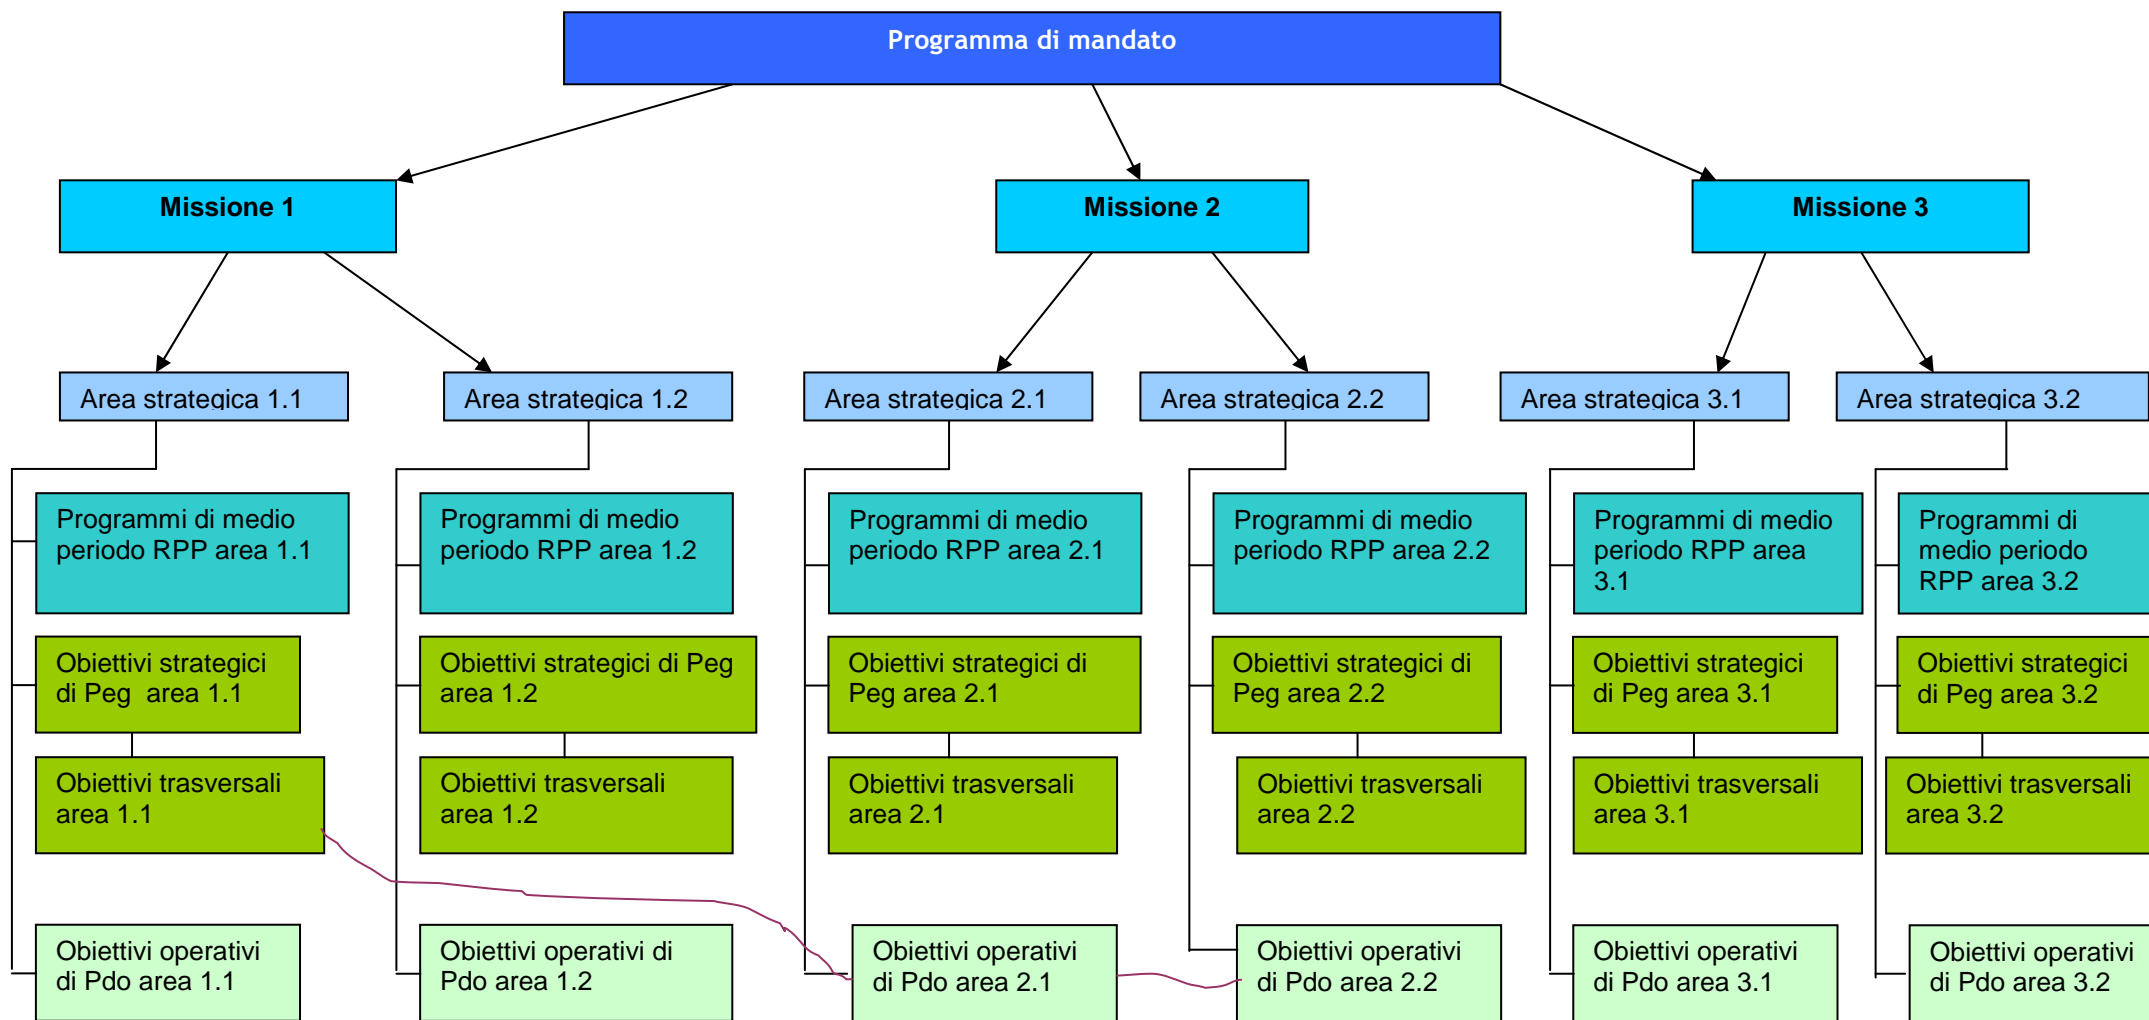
Programma di mandato

Missione 1

Missione 2

Missione 3

Area strategica 1.1

Area strategica 1.2

Area strategica 2.1

Area strategica 2.2

Area strategica 3.1

Area strategica 3.2

Programmi di medio periodo RPP area 1.1

Obiettivi strategici di Peg area 1.1

Obiettivi trasversali area 1.1

Obiettivi operativi di Pdo area 1.1

Programmi di medio periodo RPP area 1.2

Obiettivi strategici di Peg area 1.2

Obiettivi trasversali area 1.2

Obiettivi operativi di Pdo area 1.2

Programmi di medio periodo RPP area 2.1

Obiettivi strategici di Peg area 2.1

Obiettivi trasversali area 2.1

Obiettivi operativi di Pdo area 2.1

Programmi di medio periodo RPP area 2.2

Obiettivi strategici di Peg area 2.2

Obiettivi trasversali area 2.2

Obiettivi operativi di Pdo area 2.2

Programmi di medio periodo RPP area 3.1

Obiettivi strategici di Peg area 3.1

Obiettivi trasversali area 3.1

Obiettivi operativi di Pdo area 3.1

Programmi di medio periodo RPP area 3.2

Obiettivi strategici di Peg area 3.2

Obiettivi trasversali area 3.2

Obiettivi operativi di Pdo area 3.2